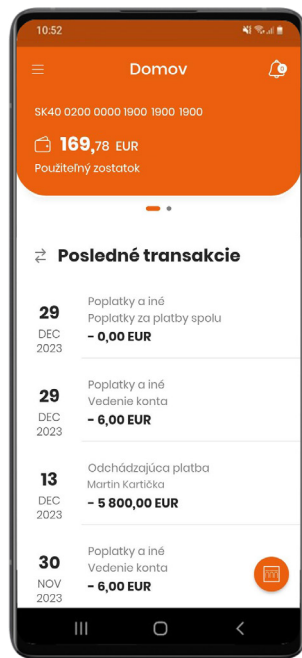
10:52

Domov

0

SK40 0200 0000 1900 1900 1900

169,78 EUR

Použiteľný zostatok

Posledné transakcie

29
DEC
2023
Poplatky a iné
Poplatky za platby spolu
- 0,00 EUR

29
DEC
2023
Poplatky a iné
Vedenie konta
- 6,00 EUR

13
DEC
2023
Odchádzajúca platba
Martin Kartička
- 5 800,00 EUR

30
NOV
2023
Poplatky a iné
Vedenie konta
- 6,00 EUR